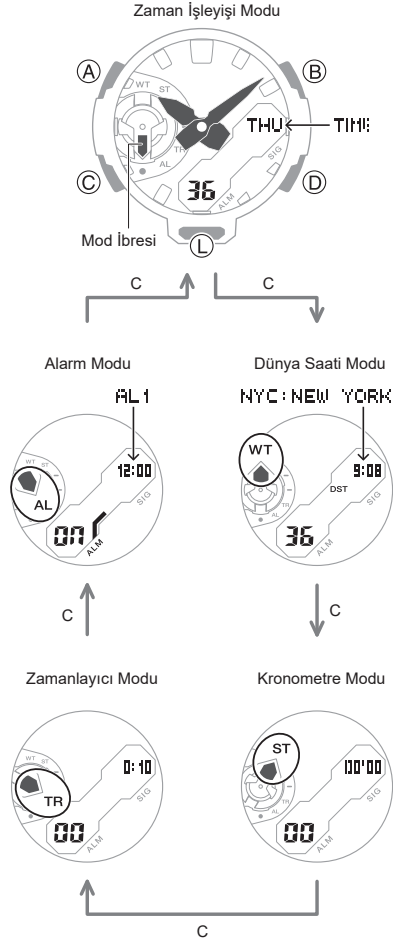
Zaman İşleyişi Modu

A
B
C
D
L
WT
ST
TR
AL
SIG
ALM
THU
TIME
36

Mod İbresi

C
C

Alarm Modu

AL1
12:00
WT
ST
AL
SIG
ON
ALM

Dünya Saati Modu

NYC:NEW YORK
WT
9:08
DST
TR
AL
SIG
36
ALM

C
C

Zamanlayıcı Modu

WT
ST
0:10
TR
SIG
00
ALM

Kronometre Modu

ST
00'00
TR
AL
SIG
00
ALM

C